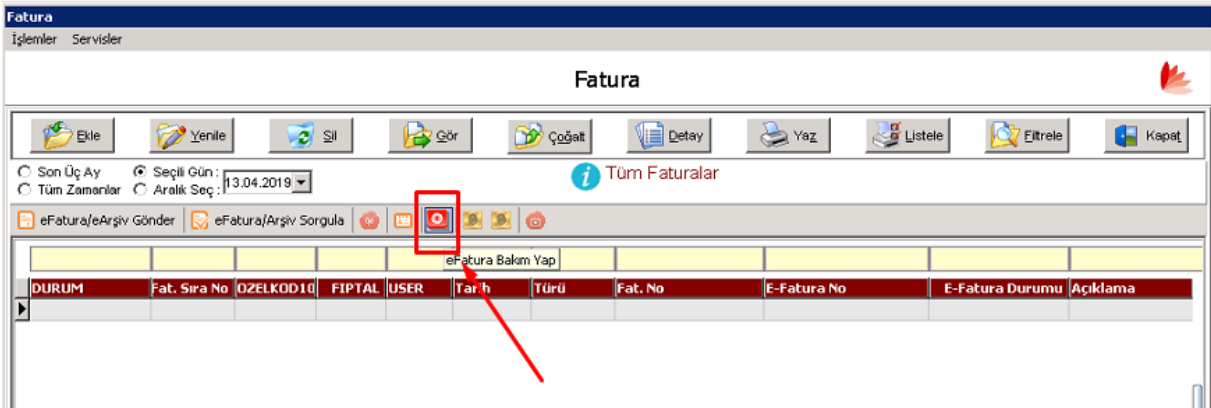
Fatura

İşlemler Servisler

Fatura

Ekle | Yenile | Sil | Gör | Çoğalt | Detay | Yaz | Listele | Filtrele | Kapat

○ Son Üç Ay ◉ Seçili Gün : 13.04.2019
○ Tüm Zamanlar ○ Aralık Seç :

Tüm Faturalar

eFatura/eArşiv Gönder | eFatura/Arşiv Sorgula

eFatura Bakım Yap

| DURUM | Fat. Sıra No | OZELKOD10 | FIPTAL | USER | Tarih | Türü | Fat. No | E-Fatura No | E-Fatura Durumu | Açıklama |
|---|---|---|---|---|---|---|---|---|---|---|
| | | | | | | | | | | |